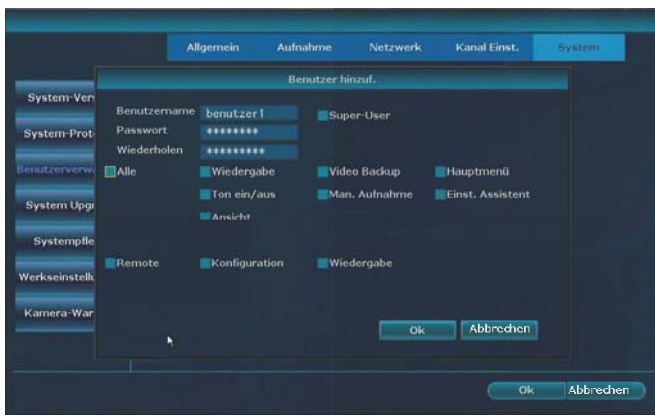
Allgemein Aufnahme Netzwerk Kanal Einst. System

System-Ver
System-Prot
Benutzerverw
System Upgr
Systempfle
Werkseinstellu
Kamera-War

Benutzer hinzuf.

Benutzername benutzer1
Passwort ********
Wiederholen *********
Super-User

Alle
Wiedergabe
Video Backup
Hauptmenü
Ton ein/aus
Man. Aufnahme
Einst. Assistent
Ansicht

Remote
Konfiguration
Wiedergabe

Ok
Abbrechen

Ok
Abbrechen